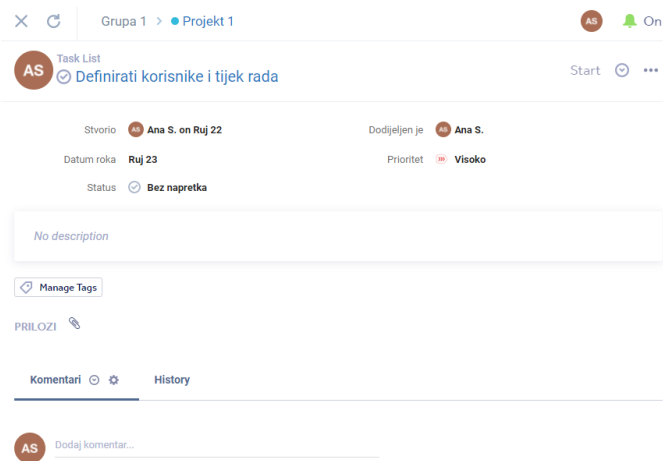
Grupa 1 > Projekt 1

AS On

AS Task List
Definirati korisnike i tijek rada

Start

Stvorio AS Ana S. on Ruj 22
Dodijeljen je AS Ana S.
Datum roka Ruj 23
Prioritet Visoko
Status Bez napretka

No description

Manage Tags

PRILOZI

Komentari

History

AS Dodaj komentar...